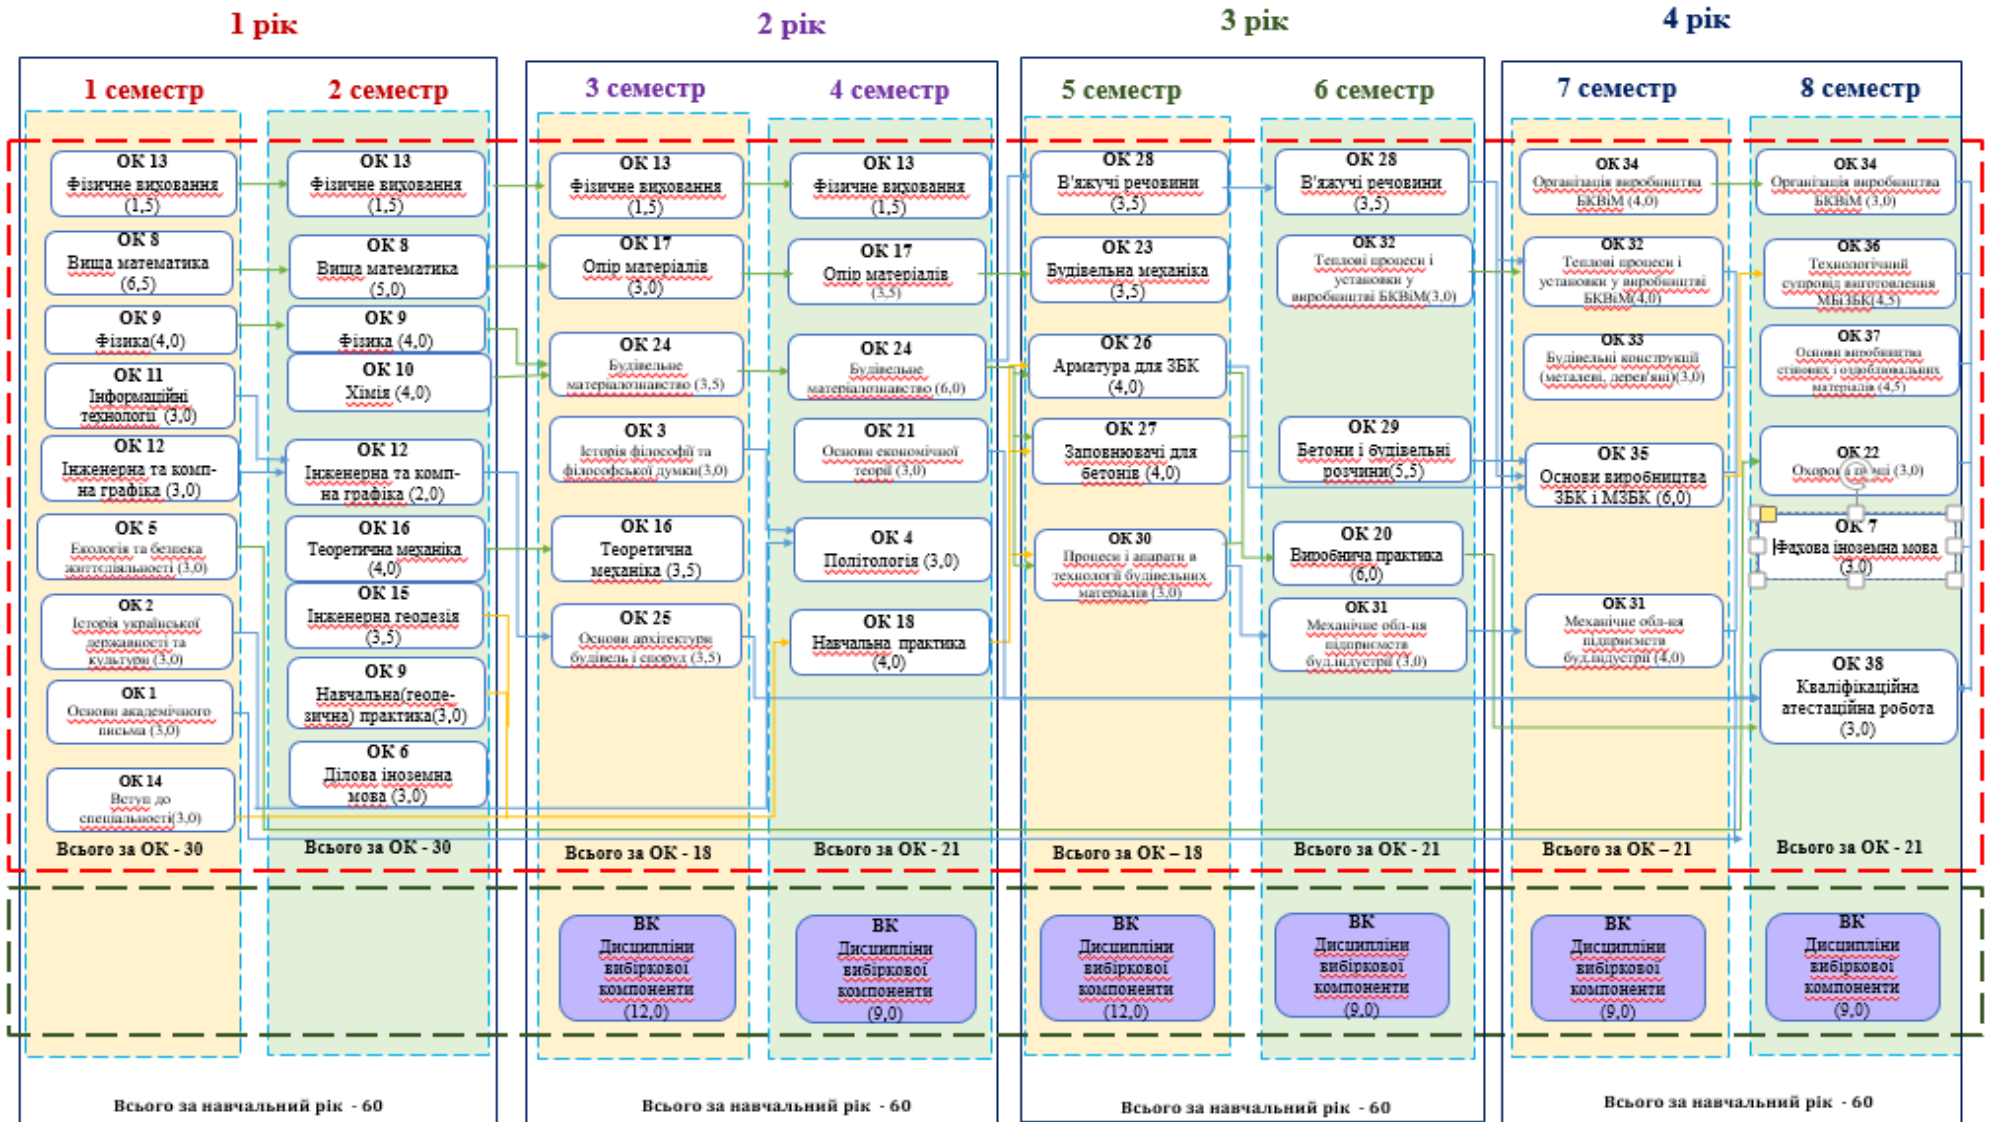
1 рік

2 рік

3 рік

4 рік

1 семестр

ОК 13 Фізичне виховання (1,5)

ОК 8 Вища математика (6,5)

ОК 9 Фізика(4,0)

ОК 11 Інформаційні технології (3,0)

ОК 12 Інженерна та комп-на графіка (3,0)

ОК 5 Екологія та безпека життєдіяльності (3,0)

ОК 2 Історія української державності та культури (3,0)

ОК 1 Основи академічного письма (3,0)

ОК 14 Вступ до спеціальності(3,0)

Всього за ОК - 30

2 семестр

ОК 13 Фізичне виховання (1,5)

ОК 8 Вища математика (5,0)

ОК 9 Фізика (4,0)

ОК 10 Хімія (4,0)

ОК 12 Інженерна та комп-на графіка (2,0)

ОК 16 Теоретична механіка (4,0)

ОК 15 Інженерна геодезія (3,5)

ОК 9 Навчальна(геоде-зична) практика(3,0)

ОК 6 Ділова іноземна мова (3,0)

Всього за ОК - 30

3 семестр

ОК 13 Фізичне виховання (1,5)

ОК 17 Опір матеріалів (3,0)

ОК 24 Будівельне матеріалознавство (3,5)

ОК 3 Історія філософії та філософської думки(3,0)

ОК 16 Теоретична механіка (3,5)

ОК 25 Основи архітектури будівель і споруд (3,5)

Всього за ОК - 18

4 семестр

ОК 13 Фізичне виховання (1,5)

ОК 17 Опір матеріалів (3,5)

ОК 24 Будівельне матеріалознавство (6,0)

ОК 21 Основи економічної теорії (3,0)

ОК 4 Політологія (3,0)

ОК 18 Навчальна практика (4,0)

Всього за ОК - 21

5 семестр

ОК 28 В'яжучі речовини (3,5)

ОК 23 Будівельна механіка (3,5)

ОК 26 Арматура для ЗБК (4,0)

ОК 27 Заповнювачі для бетонів (4,0)

ОК 30 Процеси і апарати в технології будівельних матеріалів (3,0)

Всього за ОК – 18

6 семестр

ОК 28 В'яжучі речовини (3,5)

ОК 32 Теплові процеси і установки у виробництві БКВіМ(3,0)

ОК 29 Бетони і будівельні розчини(5,5)

ОК 20 Виробнича практика (6,0)

ОК 31 Механічне обл-ня підприємств буд.індустрії (3,0)

Всього за ОК - 21

7 семестр

ОК 34 Організація виробництва БКВіМ (4,0)

ОК 32 Теплові процеси і установки у виробництві БКВіМ(4,0)

ОК 33 Будівельні конструкції (металеві, дерев'яні)(3,0)

ОК 35 Основи виробництва ЗБК і МЗБК (6,0)

ОК 31 Механічне обл-ня підприємств буд.індустрії (4,0)

Всього за ОК – 21

8 семестр

ОК 34 Організація виробництва БКВіМ (3,0)

ОК 36 Технологічний супровід виготовлення МБіЗБК(4,5)

ОК 37 Основи виробництва стінових і оздоблювальних матеріалів (4,5)

ОК 22 Охорона праці (3,0)

ОК 7 Фахова іноземна мова (3,0)

ОК 38 Кваліфікаційна атестаційна робота (3,0)

Всього за ОК - 21

ВК Дисципліни вибіркової компоненти (12,0)

ВК Дисципліни вибіркової компоненти (9,0)

ВК Дисципліни вибіркової компоненти (12,0)

ВК Дисципліни вибіркової компоненти (9,0)

ВК Дисципліни вибіркової компоненти (9,0)

ВК Дисципліни вибіркової компоненти (9,0)

Всього за навчальний рік - 60

Всього за навчальний рік - 60

Всього за навчальний рік - 60

Всього за навчальний рік - 60